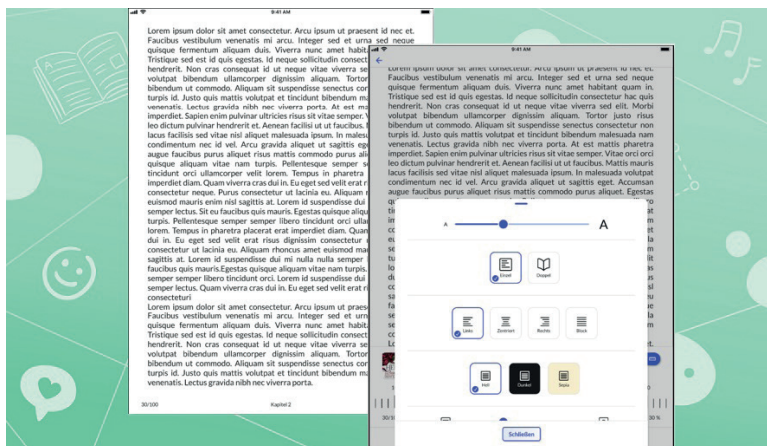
9:41 AM

Lorem ipsum dolor sit amet consectetur. Arcu ipsum ut praesent id nec et. Faucibus vestibulum venenatis mi arcu. Integer sed et urna sed neque quisque fermentum aliquam duis. Viverra nunc amet habit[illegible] Tristique sed est id quis egestas. Id neque sollicitudin consect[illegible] hendrerit. Non cras consequat id ut neque vitae viverra se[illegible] volutpat bibendum ullamcorper dignissim aliquam. Tortor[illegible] bibendum ut commodo. Aliquam sit suspendisse senectus cor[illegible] turpis id. Justo quis mattis volutpat et tincidunt bibendum m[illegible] venenatis. Lectus gravida nibh nec viverra porta. At est ma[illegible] imperdiet. Sapien enim pulvinar ultricies risus sit vitae semper. V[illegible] leo dictum pulvinar hendrerit et. Aenean facilisi ut ut faucibus. T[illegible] lacus facilisis sed vitae nisl aliquet malesuada ipsum. In malesua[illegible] condimentum nec id vel. Arcu gravida aliquet ut sagittis eg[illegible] augue faucibus purus aliquet risus mattis commodo purus ali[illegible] quisque aliquet vitae nam turpis. Pellentesque semper s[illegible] tincidunt orci ullamcorper velit lorem. Tempus in pharetra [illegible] imperdiet diam. Quam viverra cras dui in. Eu eget sed velit erat r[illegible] consectetur neque. Purus consectetur ut lacinia eu. Aliquam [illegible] euismod mauris enim nisl sagittis at. Lorem id suspendisse dui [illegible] semper lectus. Sit eu faucibus quis mauris. Egestas quisque aliqu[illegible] turpis. Pellentesque semper semper libero tincidunt orci ull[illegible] lorem. Tempus in pharetra placerat erat imperdiet diam. Quan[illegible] dui in. Eu eget sed velit erat risus dignissim consectetur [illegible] consectetur ut lacinia eu. Aliquam rhoncus amet euismod ma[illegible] sagittis at. Lorem id suspendisse dui mi nulla nulla semper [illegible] faucibus quis mauris.Egestas quisque aliquam vitae nam turpis. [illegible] semper semper libero tincidunt orci. Lorem id suspendisse dui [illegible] semper lectus. Quam viverra cras dui in. Eu eget sed velit erat ri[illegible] consecteturi
Lorem ipsum dolor sit amet consectetur. Arcu ipsum ut praes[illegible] Faucibus vestibulum venenatis mi arcu. Integer sed et urna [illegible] quisque fermentum aliquam duis. Viverra nunc amet habit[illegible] Tristique sed est id quis egestas. Id neque sollicitudin consect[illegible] hendrerit. Non cras consequat id ut neque vitae viverra se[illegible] volutpat bibendum ullamcorper dignissim aliquam. Tortor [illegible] bibendum ut commodo. Aliquam sit suspendisse senectus co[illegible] turpis id. Justo quis mattis volutpat et tincidunt bibendum m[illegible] venenatis. Lectus gravida nibh nec viverra porta.

30/100 Kapitel 2

9:41 AM

Lorem ipsum dolor sit amet consectetur. Arcu ipsum ut praesent id nec et. Faucibus vestibulum venenatis mi arcu. Integer sed et urna sed neque quisque fermentum aliquam duis. Viverra nunc amet habitant quam in. Tristique sed est id quis egestas. Id neque sollicitudin consectetur hac quis hendrerit. Non cras consequat id ut neque vitae viverra sed elit. Morbi volutpat bibendum ullamcorper dignissim aliquam. Tortor justo risus bibendum ut commodo. Aliquam sit suspendisse senectus cursus pretium turpis id. Justo quis mattis volutpat et tincidunt bibendum malesuada nam venenatis. Lectus gravida nibh nec viverra porta. At est mattis pharetra imperdiet. Sapien enim pulvinar ultricies risus sit vitae semper. Vitae orci orci leo dictum pulvinar hendrerit et. Aenean facilisi ut ut faucibus. Tristique mauris lacus facilisis sed vitae nisl aliquet malesuada ipsum. In malesuada volutpat condimentum nec id vel. Arcu gravida aliquet ut sagittis eget. Accumsan augue faucibus purus aliquet risus mattis commodo purus aliquet. Egestas

A A

Einzel Doppelt

Links Zentriert Rechts Block

Hell Dunkel Sepia

Schließen